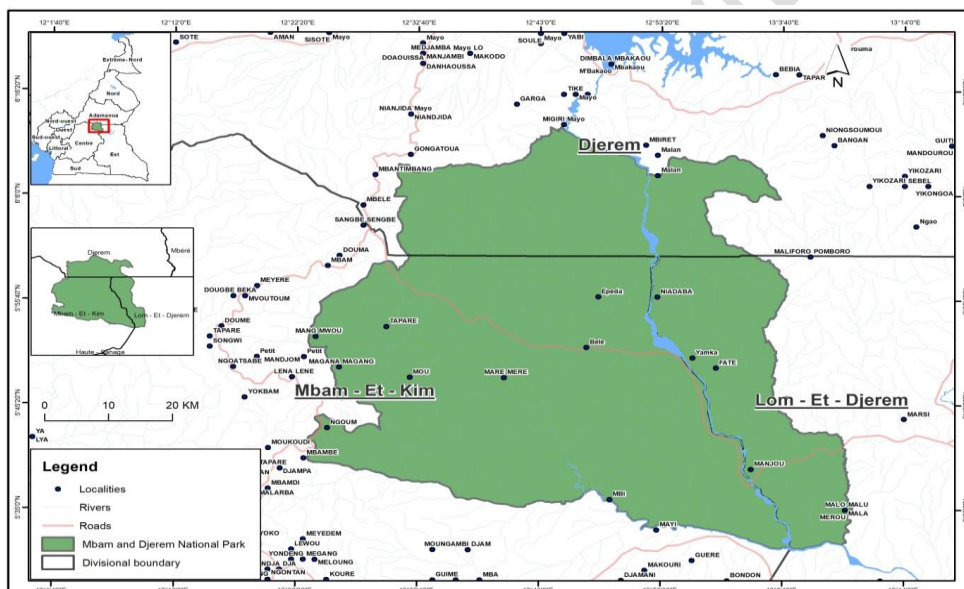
12°1'40"E 12°12'0"E 12°22'20"E 12°32'40"E 12°43'0"E 12°53'20"E 13°3'40"E 13°14'0"E

6°16'20"N 6°6'0"N 5°55'40"N 5°45'20"N 5°35'0"N

Extrême-Nord
Nord
Adamaoua
Nord-ouest
Ouest
Sud-ouest
Centre
Littoral
Est
Sud

Djerem
Mbéré
Mbam - Et - Kim
Lom - Et - Djerem
Haute - Sanaga

0 10 20 KM

N

SOTE AMAN SISOTE Mayo MEDJAMBA Mayo LO DOAOUISSA MANJAMBI MAKODO DANHAOUSSA SOULE Mayo YABI DIMBALA MBAKAOU M'Bakaou BEBIA TAPAR rouma NIANJIDA Mayo NIANDJIDA GARGA TIKE Mayo MIGIRI Mayo MBIRET Malan NIONGSOUMOUI BANGAN GUITI MANDOUROU GONGATOUA Malan MBANTIMBANG YIKOZARI YIKOZARI SEBEL YIKONGOA MBELE SANGBE SENGBE Ngao DOUMA MBAM MALIFORO POMBORO MEYERE DOUGBE BEKA MVOUTOUM Epeda NIADABA TAPARE MANG MWOU DOUME TAPARE SONGWI Petit Petit NGOATSABE MANDJOM MAGANA MAGANG Bélé Yamka FATE LENA LENE MOU MARE MERE YOKBAM MARSI YA LYA NGOUM MOUKOUDI MBAMBE TAPARE DJAMPA MBAMDI MALARBA MANJOU Mbi MALO MALU MERE MALA MAYI YOKO MEYEDEM LEWOU YONDENG MEGANG NDJA DJA MELOUNG NGONTAN KOURE MOUNGAMBI DJAM GUIME MBA MAKOURI GUERE DJAMANI BONDON

Djerem
Mbam - Et - Kim
Lom - Et - Djerem

Legend
Localities
Rivers
Roads
Mbam and Djerem National Park
Divisional boundary